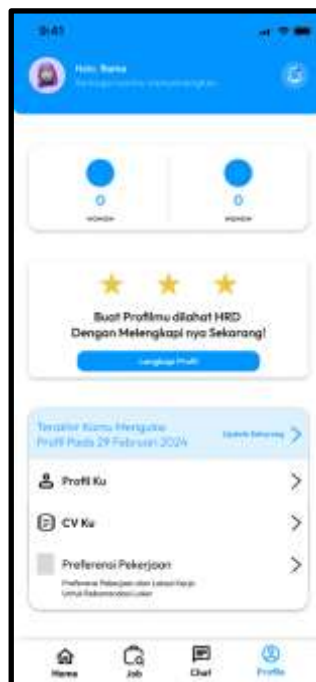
9:41

Halo, Rama
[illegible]

0
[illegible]

0
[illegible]

Buat Profilmu dilahat HRD Dengan Melengkapi nya Sekarang!

Lengkapi Profil

Terakhir Kamu Mengubah Profil Pada 29 Februari 2024

Update Sekarang

Profil Ku

CV Ku

Preferensi Pekerjaan

Preferensi Pekerjaan dan Lokasi Kerja Untuk Rekomendasi Loker

Home

Job

Chat

Profile